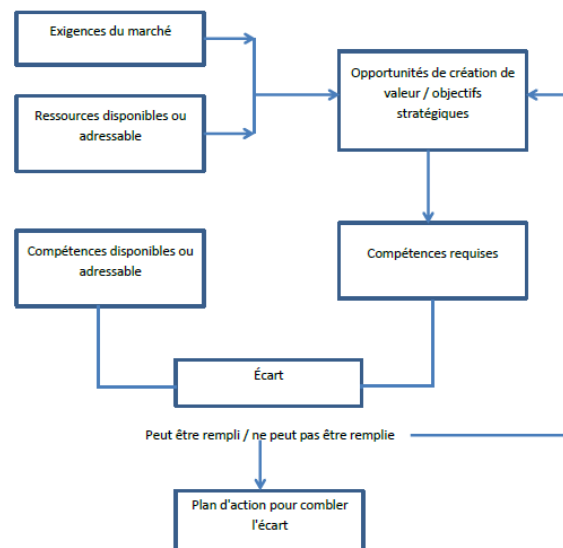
Exigences du marché

Ressources disponibles ou adressable

Opportunités de création de valeur / objectifs stratégiques

Compétences disponibles ou adressable

Compétences requises

Écart

Peut être rempli / ne peut pas être remplie

Plan d'action pour combler l'écart